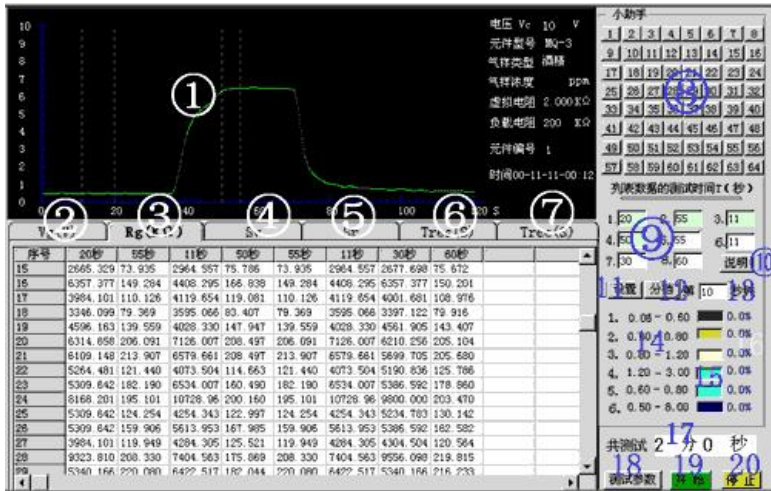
10
9
8
7
6
5
4
3
2
1
0

①

0 20 40 60 80 100 120 S

电压 Vc 10 V
元件型号 MQ-3
气样类型 酒精
气样浓度 ppm
虚拟电阻 2.000 KΩ
负载电阻 200 KΩ
元件编号 1
时间00-11-11-00:12

小助手
| 1 | 2 | 3 | 4 | 5 | 6 | 7 | 8 |
| 9 | 10 | 11 | 12 | 13 | 14 | 15 | 16 |
| 17 | 18 | 19 | 20 | 21 | 22 | 23 | 24 |
| 25 | 26 | 27 | 28 | 29 | 30 | 31 | 32 |
| 33 | 34 | 35 | 36 | 37 | 38 | 39 | 40 |
| 41 | 42 | 43 | 44 | 45 | 46 | 47 | 48 |
| 49 | 50 | 51 | 52 | 53 | 54 | 55 | 56 |
| 57 | 58 | 59 | 60 | 61 | 62 | 63 | 64 |

⑧

列表数据的测试时间T(秒)

② Vc ③ Rg(KΩ) ④ S ⑤ ⑥ Tres(S) ⑦ Trec(S)

| 序号 | 20秒 | 55秒 | 11秒 | 50秒 | 55秒 | 11秒 | 30秒 | 60秒 |
|---|---|---|---|---|---|---|---|---|
| 15 | 2665.329 | 73.935 | 2964.557 | 75.786 | 73.935 | 2964.557 | 2677.698 | 75.672 |
| 16 | 6357.377 | 149.284 | 4408.295 | 166.838 | 149.284 | 4408.295 | 6357.377 | 150.201 |
| 17 | 3984.101 | 110.126 | 4119.654 | 119.081 | 110.126 | 4119.654 | 4001.681 | 108.976 |
| 18 | 3346.099 | 79.369 | 3595.066 | 83.407 | 79.369 | 3595.066 | 3397.122 | 79.916 |
| 19 | 4596.163 | 139.559 | 4028.330 | 147.947 | 139.559 | 4028.330 | 4561.905 | 143.407 |
| 20 | 6314.658 | 206.091 | 7126.007 | 208.497 | 206.091 | 7126.007 | 6210.256 | 205.104 |
| 21 | 6109.148 | 213.907 | 6579.661 | 208.497 | 213.907 | 6579.661 | 5699.705 | 205.680 |
| 22 | 5264.481 | 121.440 | 4073.504 | 114.663 | 121.440 | 4073.504 | 5190.836 | 125.786 |
| 23 | 5309.642 | 182.190 | 6534.007 | 160.490 | 182.190 | 6534.007 | 5386.592 | 178.860 |
| 24 | 8168.201 | 195.101 | 10728.96 | 200.160 | 195.101 | 10728.96 | 9800.000 | 203.470 |
| 25 | 5309.642 | 124.254 | 4254.343 | 122.997 | 124.254 | 4254.343 | 5234.783 | 130.142 |
| 26 | 5309.642 | 159.906 | 5613.953 | 167.985 | 159.906 | 5613.953 | 5386.592 | 162.582 |
| 27 | 3984.101 | 119.949 | 4284.305 | 125.521 | 119.949 | 4284.305 | 4304.504 | 120.564 |
| 28 | 9323.810 | 208.330 | 7404.563 | 175.669 | 208.330 | 7404.563 | 9556.098 | 219.815 |
| 29 | 5340.166 | 220.080 | 6422.517 | 182.044 | 220.080 | 6422.517 | 5340.166 | 216.233 |

1. 20 2. 55 3. 11
4. 50 5. 55 6. 11
7. 30 8. 60

⑨ 说明 ⑩

11 设置 12 分级 13 10 秒

1. 0.05 - 0.60 0.0%
2. 0.10 - 0.80 0.0%
3. 0.80 - 1.20 0.0%
4. 1.20 - 3.00 0.0%
5. 0.60 - 0.80 0.0%
6. 0.50 - 8.00 0.0%

14 15 16

共测试 2 分 0 秒 17

18 测试参数 19 开始 20 停止